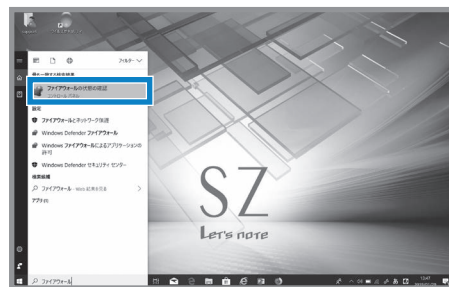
フィルター

ファイアウォールの状態の確認
コントロール パネル

設定

ファイアウォールとネットワーク保護

Windows Defender ファイアウォール

Windows ファイアウォールによるアプリケーションの許可

Windows Defender セキュリティ センター

検索候補

ファイアウォール - Web 結果を見る

アプリ (1)

SZ

Let's note

ファイアウォール